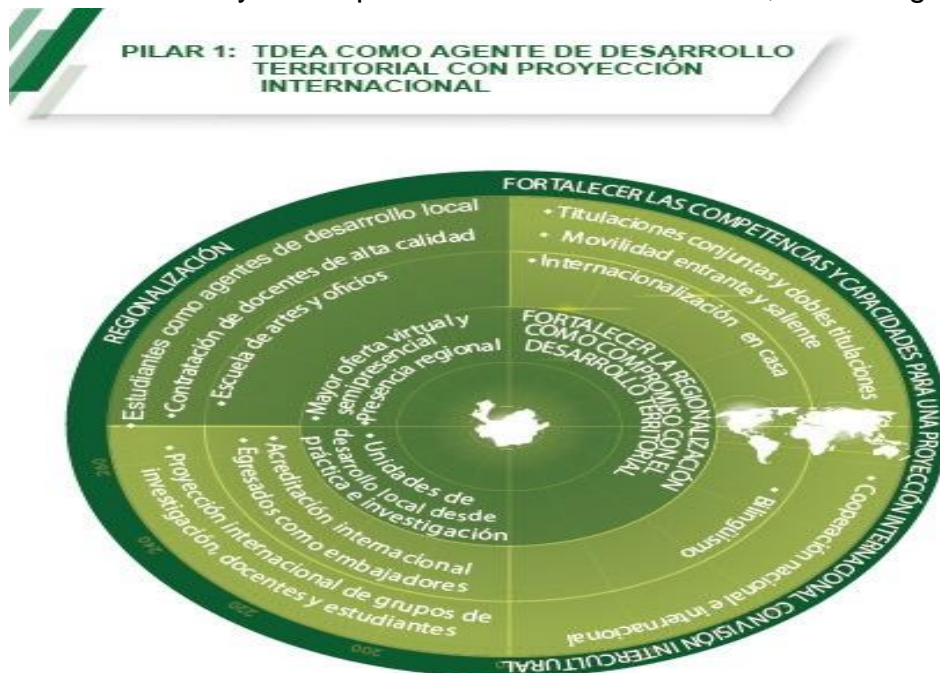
PILAR 1: TDEA COMO AGENTE DE DESARROLLO TERRITORIAL CON PROYECCIÓN INTERNACIONAL

REGIONALIZACIÓN

• Estudiantes como agentes de desarrollo local
• Contratación de docentes de alta calidad
• Escuela de artes y oficios

FORTALECER LAS COMPETENCIAS Y CAPACIDADES PARA UNA PROYECCIÓN INTERNACIONAL CON VISIÓN INTERCULTURAL

• Titulaciones conjuntas y dobles titulaciones
• Movilidad entrante y saliente
• Internacionalización en casa

• Mayor oferta virtual y semipresencial
• Presencia regional

FORTALECER LA REGIONALIZACIÓN COMO COMPROMISO CON EL DESARROLLO TERRITORIAL

• Unidades de desarrollo local desde práctica e investigación

• Acreditación internacional
• Egresados como embajadores
• Proyección internacional de grupos de investigación, docentes y estudiantes

• Bilingüismo

• Cooperación nacional e internacional

260 240 220 200